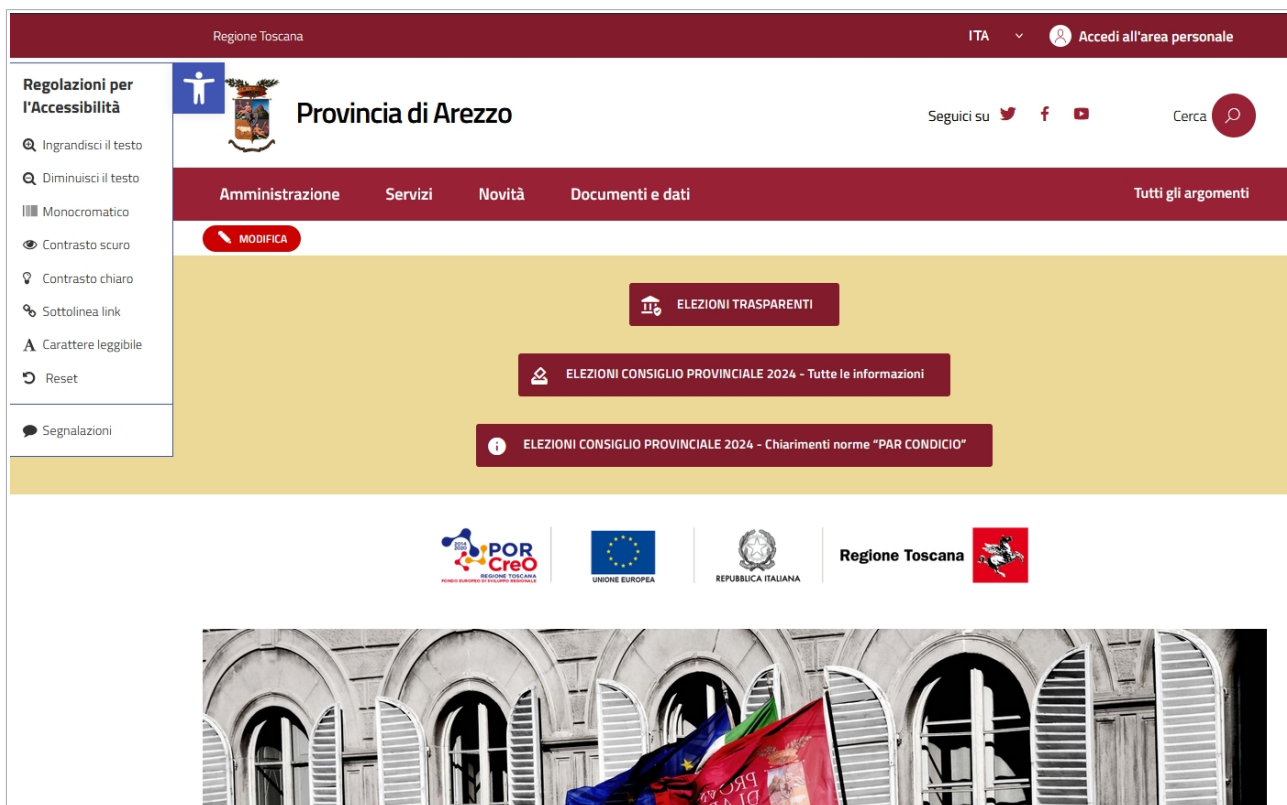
Regione Toscana

ITA

Accedi all'area personale

Regolazioni per l'Accessibilità

Ingrandisci il testo

Diminuisci il testo

Monocromatico

Contrasto scuro

Contrasto chiaro

Sottolinea link

Carattere leggibile

Reset

Segnalazioni

Provincia di Arezzo

Seguici su

Cerca

Amministrazione

Servizi

Novità

Documenti e dati

Tutti gli argomenti

MODIFICA

ELEZIONI TRASPARENTI

ELEZIONI CONSIGLIO PROVINCIALE 2024 - Tutte le informazioni

ELEZIONI CONSIGLIO PROVINCIALE 2024 - Chiarimenti norme "PAR CONDICIO"

POR CreO
REGIONE TOSCANA
FONDO EUROPEO DI SVILUPPO REGIONALE

UNIONE EUROPEA

REPUBBLICA ITALIANA

Regione Toscana